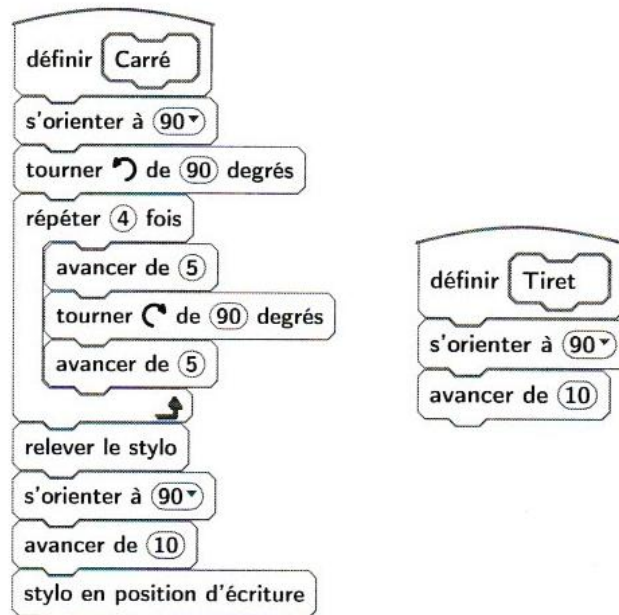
définir Carré

s'orienter à 90

tourner ↺ de 90 degrés

répéter 4 fois

avancer de 5

tourner ↻ de 90 degrés

avancer de 5

relever le stylo

s'orienter à 90

avancer de 10

stylo en position d'écriture

définir Tiret

s'orienter à 90

avancer de 10